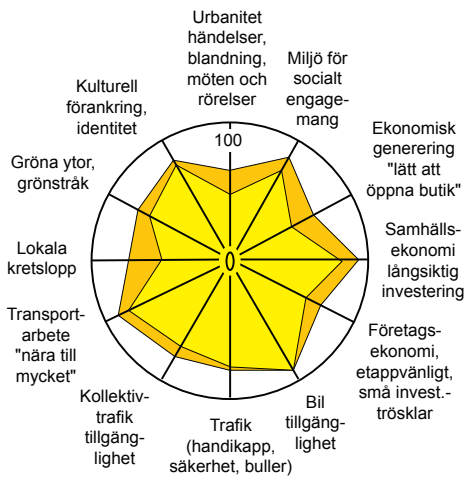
Urbanitet händelser, blandning, möten och rörelser

Miljö för socialt engagemang

Ekonomisk generering "lätt att öppna butik"

Samhällsekonomi långsiktig investering

Företagsekonomi, etappvänligt, små invest.-trösklar

Bil tillgänglighet

Trafik (handikapp, säkerhet, buller)

Kollektivtrafik tillgänglighet

Transportarbete "nära till mycket"

Lokala kretslopp

Gröna ytor, grönstråk

Kulturell förankring, identitet

100

0